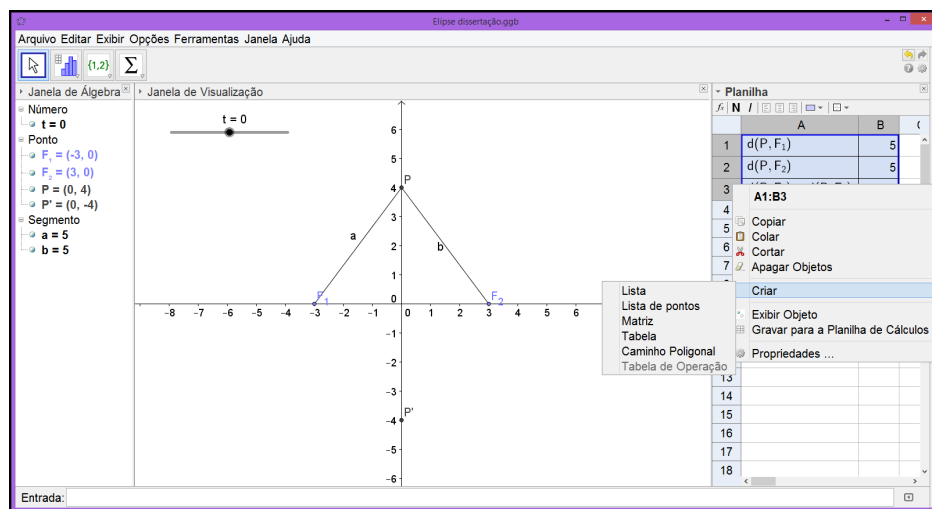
Elipse dissertação.ggb

Arquivo Editar Exibir Opções Ferramentas Janela Ajuda

{1,2}

Janela de Álgebra
Número
t = 0
Ponto
$F_1 = (-3, 0)$
$F_2 = (3, 0)$
P = (0, 4)
P' = (0, -4)
Segmento
a = 5
b = 5

Janela de Visualização
t = 0

6
5
4
3
2
1
0
-1
-2
-3
-4
-5
-6
-8 -7 -6 -5 -4 -3 -2 -1 0 1 2 3 4 5 6

P
a
b
$F_1$
$F_2$
P'

Planilha
$f_x$ N I

| | A | B |
|---|---|---|
| 1 | $d(P, F_1)$ | 5 |
| 2 | $d(P, F_2)$ | 5 |
| 3 | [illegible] | |
| 4 | | |
| 5 | | |
| 6 | | |
| 7 | | |
| 13 | | |
| 14 | | |
| 15 | | |
| 16 | | |
| 17 | | |
| 18 | | |

A1:B3
Copiar
Colar
Cortar
Apagar Objetos
Criar
Exibir Objeto
Gravar para a Planilha de Cálculos
Propriedades ...

Lista
Lista de pontos
Matriz
Tabela
Caminho Poligonal
Tabela de Operação

Entrada: